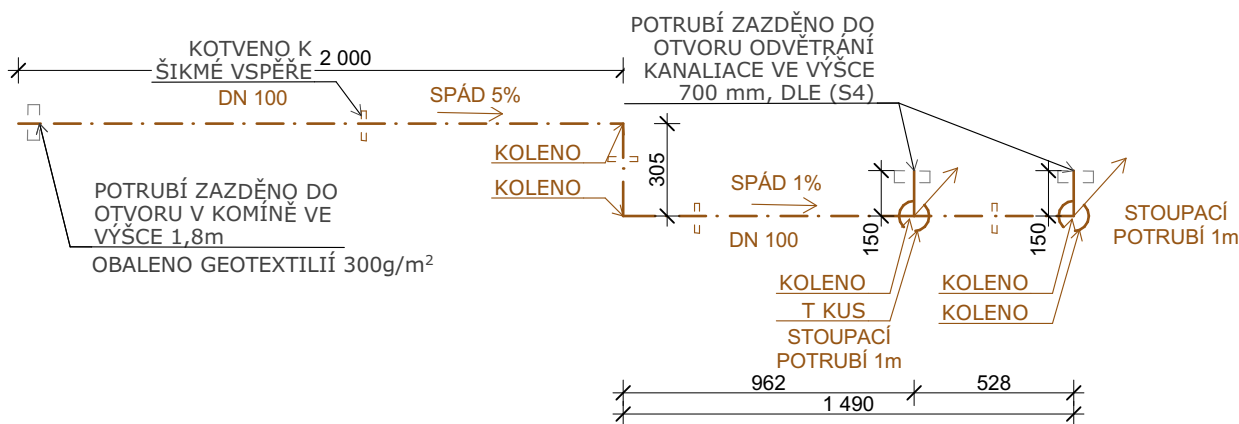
KOTVENO K ŠIKMÉ VSPĚŘE

2 000

DN 100

SPÁD 5%

POTRUBÍ ZAZDĚNO DO OTVORU ODVĚTRÁNÍ KANALIACE VE VÝŠCE 700 mm, DLE (S4)

KOLENO

KOLENO

305

SPÁD 1%

DN 100

150

150

STOUPACÍ POTRUBÍ 1m

POTRUBÍ ZAZDĚNO DO OTVORU V KOMÍNĚ VE VÝŠCE 1,8m

OBALENO GEOTEXTILIÍ 300g/m$^2$

KOLENO

T KUS

STOUPACÍ POTRUBÍ 1m

KOLENO

KOLENO

962

528

1 490